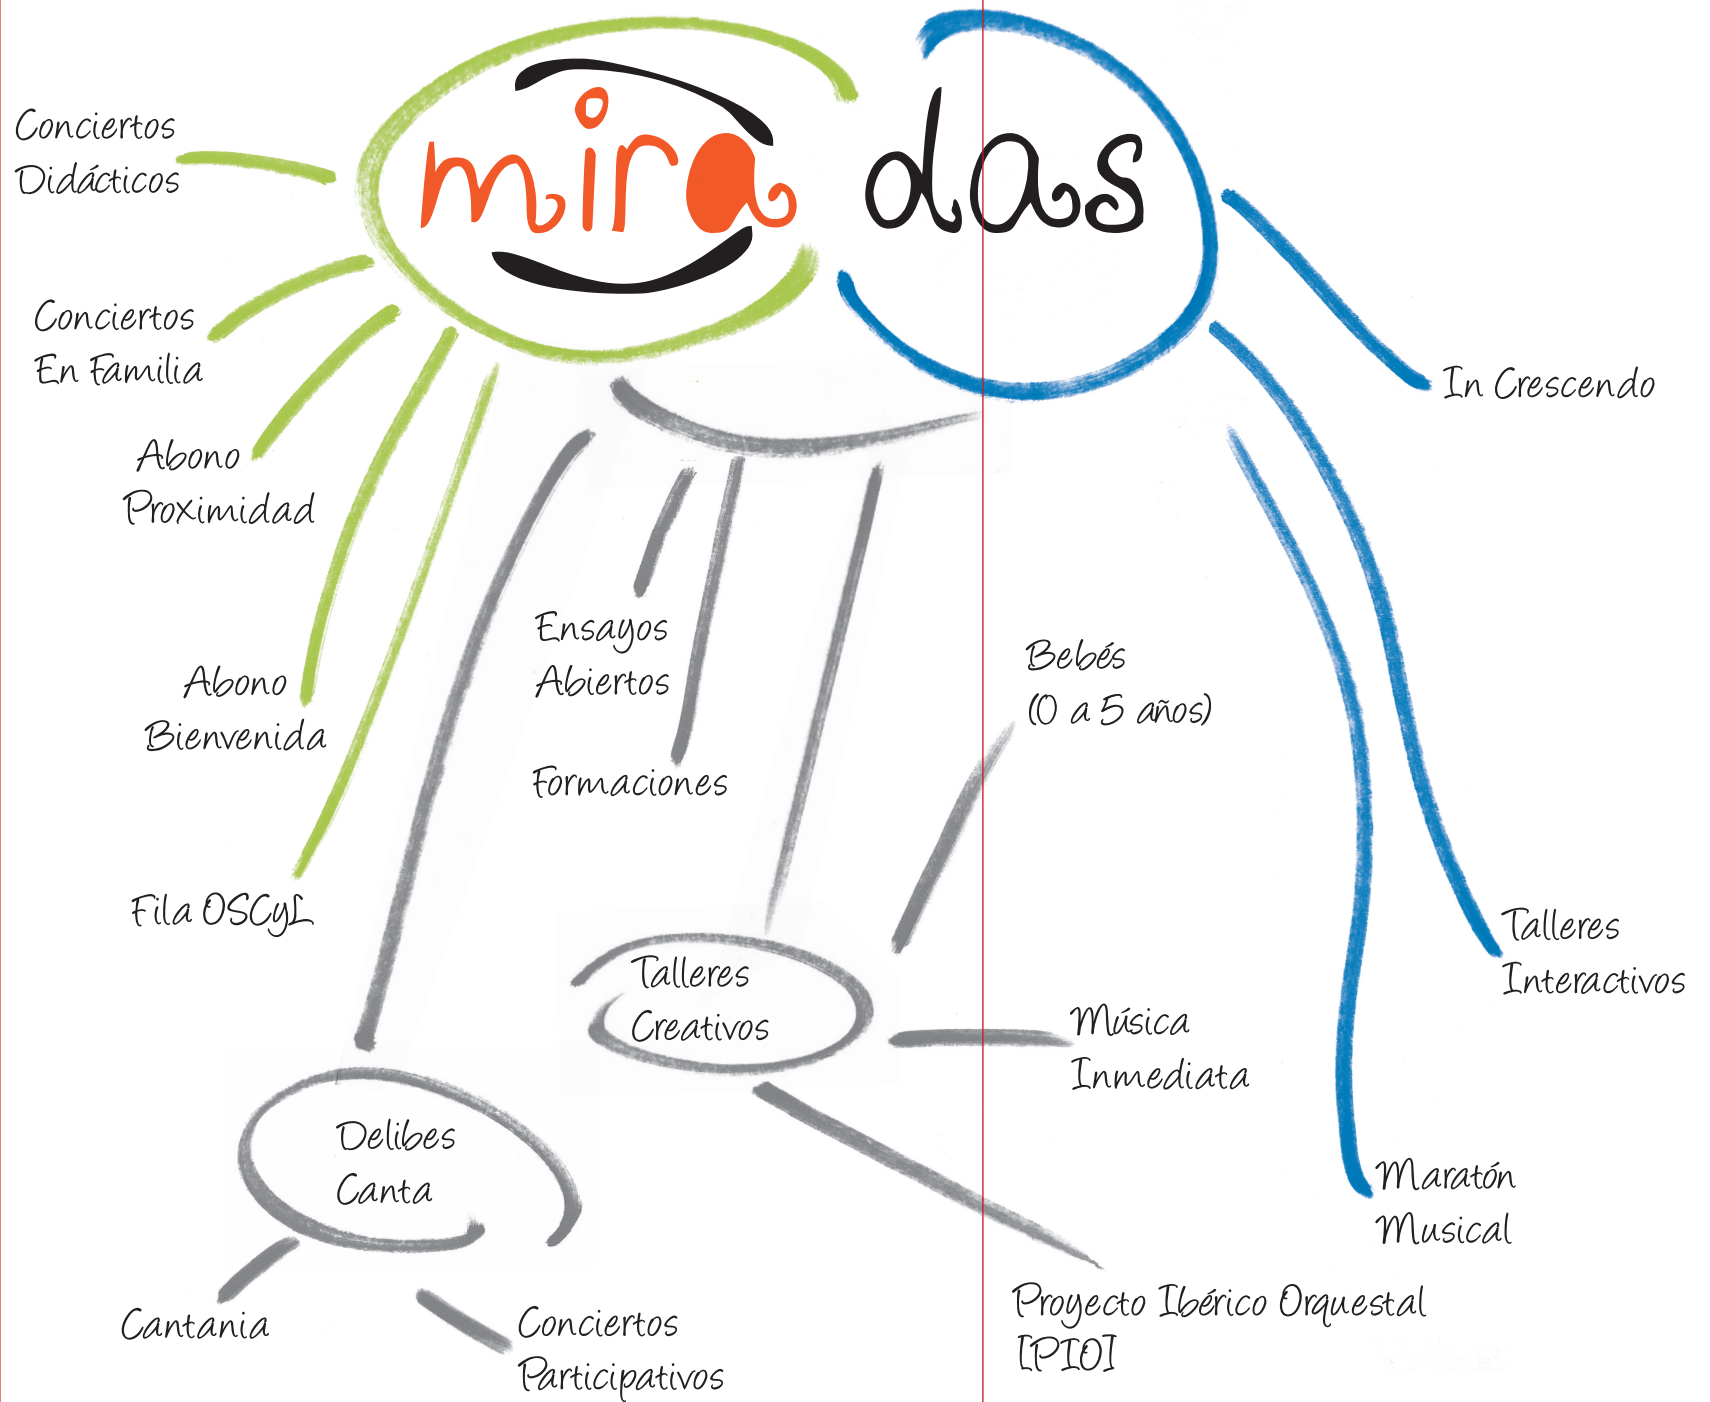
mira das

Conciertos Didácticos

Conciertos En Familia

Abono Proximidad

Abono Bienvenida

Fila OSCyL

Ensayos Abiertos

Formaciones

In Crescendo

Bebés (0 a 5 años)

Talleres Creativos

Talleres Interactivos

Música Inmediata

Delibes Canta

Maratón Musical

Cantania

Conciertos Participativos

Proyecto Ibérico Orquestal [PIO]